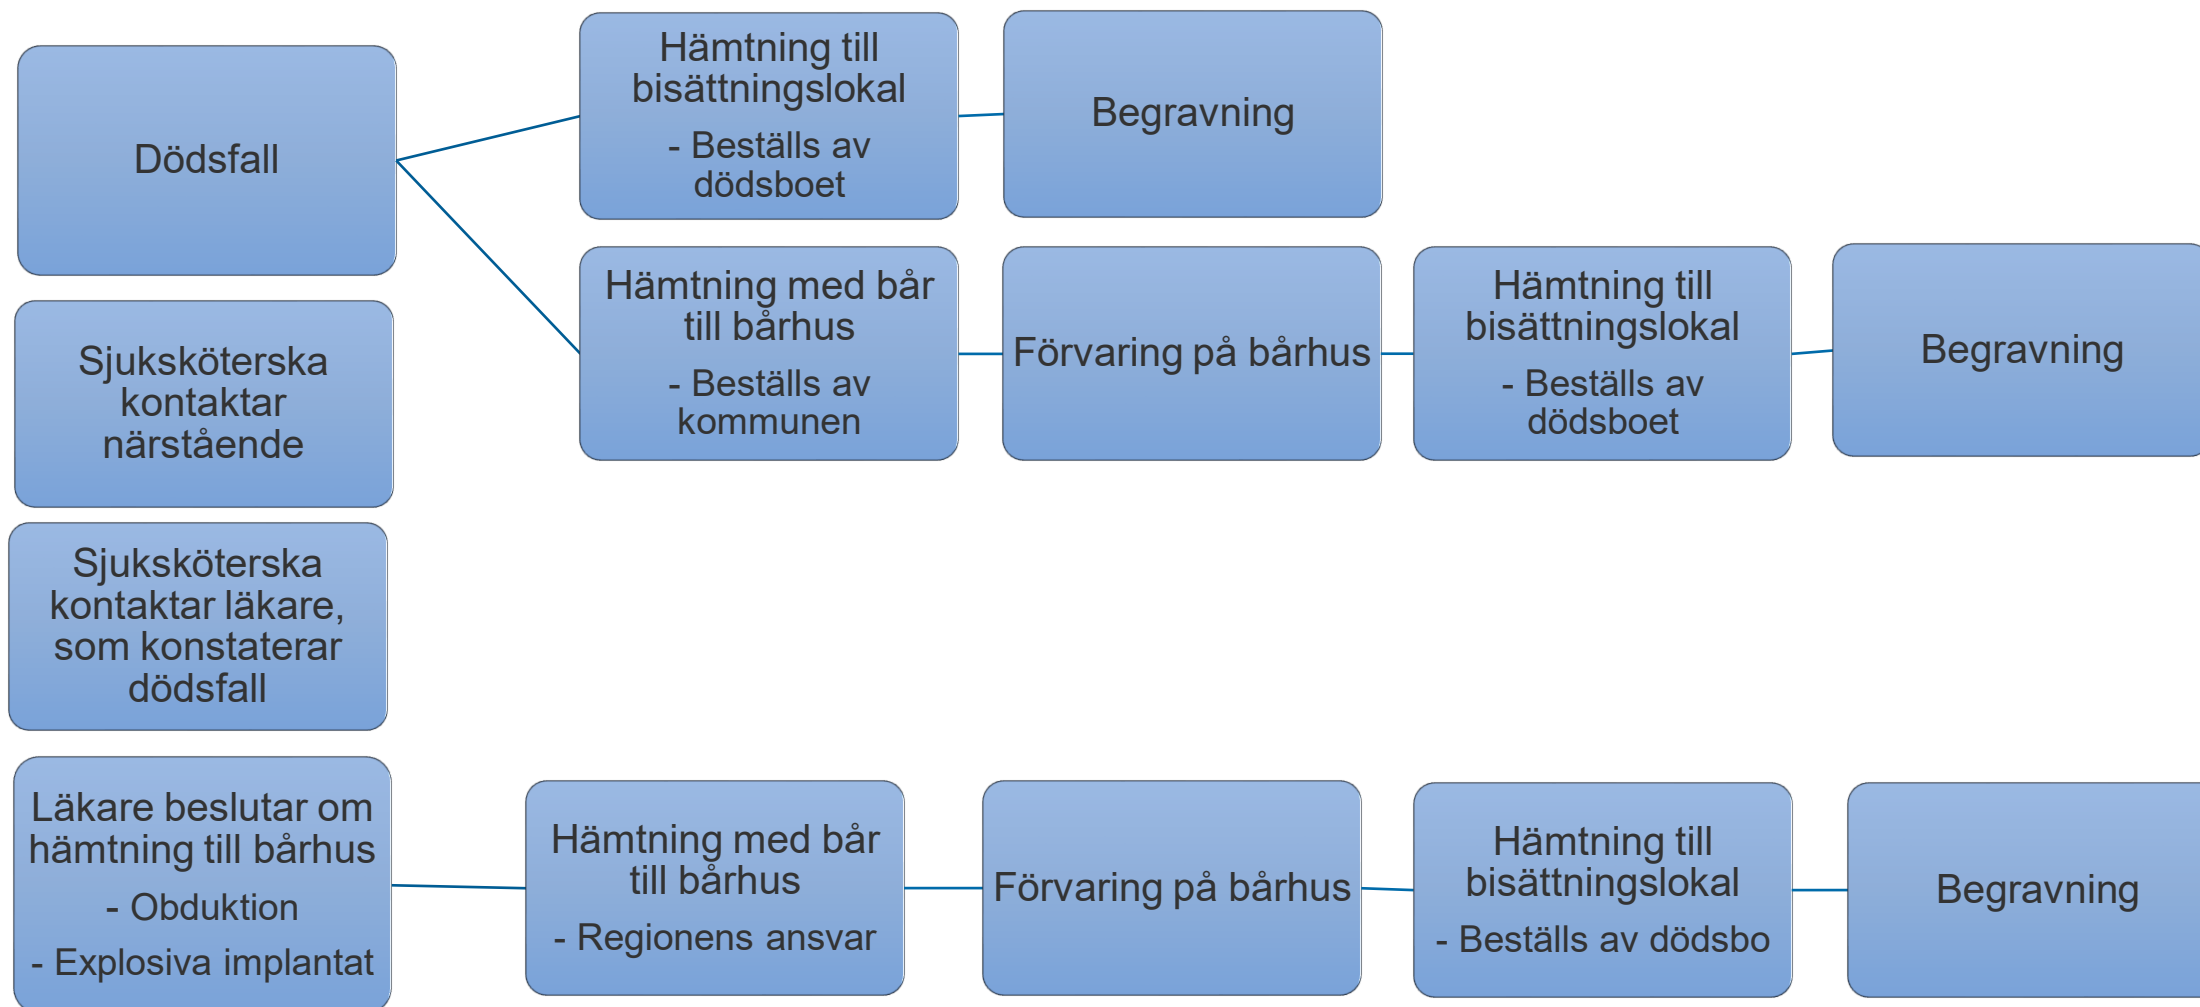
Dödsfall

Hämtning till bisättningslokal

- Beställs av dödsboet

Begravning

Hämtning med bår till bårhus

- Beställs av kommunen

Förvaring på bårhus

Hämtning till bisättningslokal

- Beställs av dödsboet

Begravning

Sjuksköterska kontaktar närstående

Sjuksköterska kontaktar läkare, som konstaterar dödsfall

Läkare beslutar om hämtning till bårhus

- Obduktion

- Explosiva implantat

Hämtning med bår till bårhus

- Regionens ansvar

Förvaring på bårhus

Hämtning till bisättningslokal

- Beställs av dödsbo

Begravning